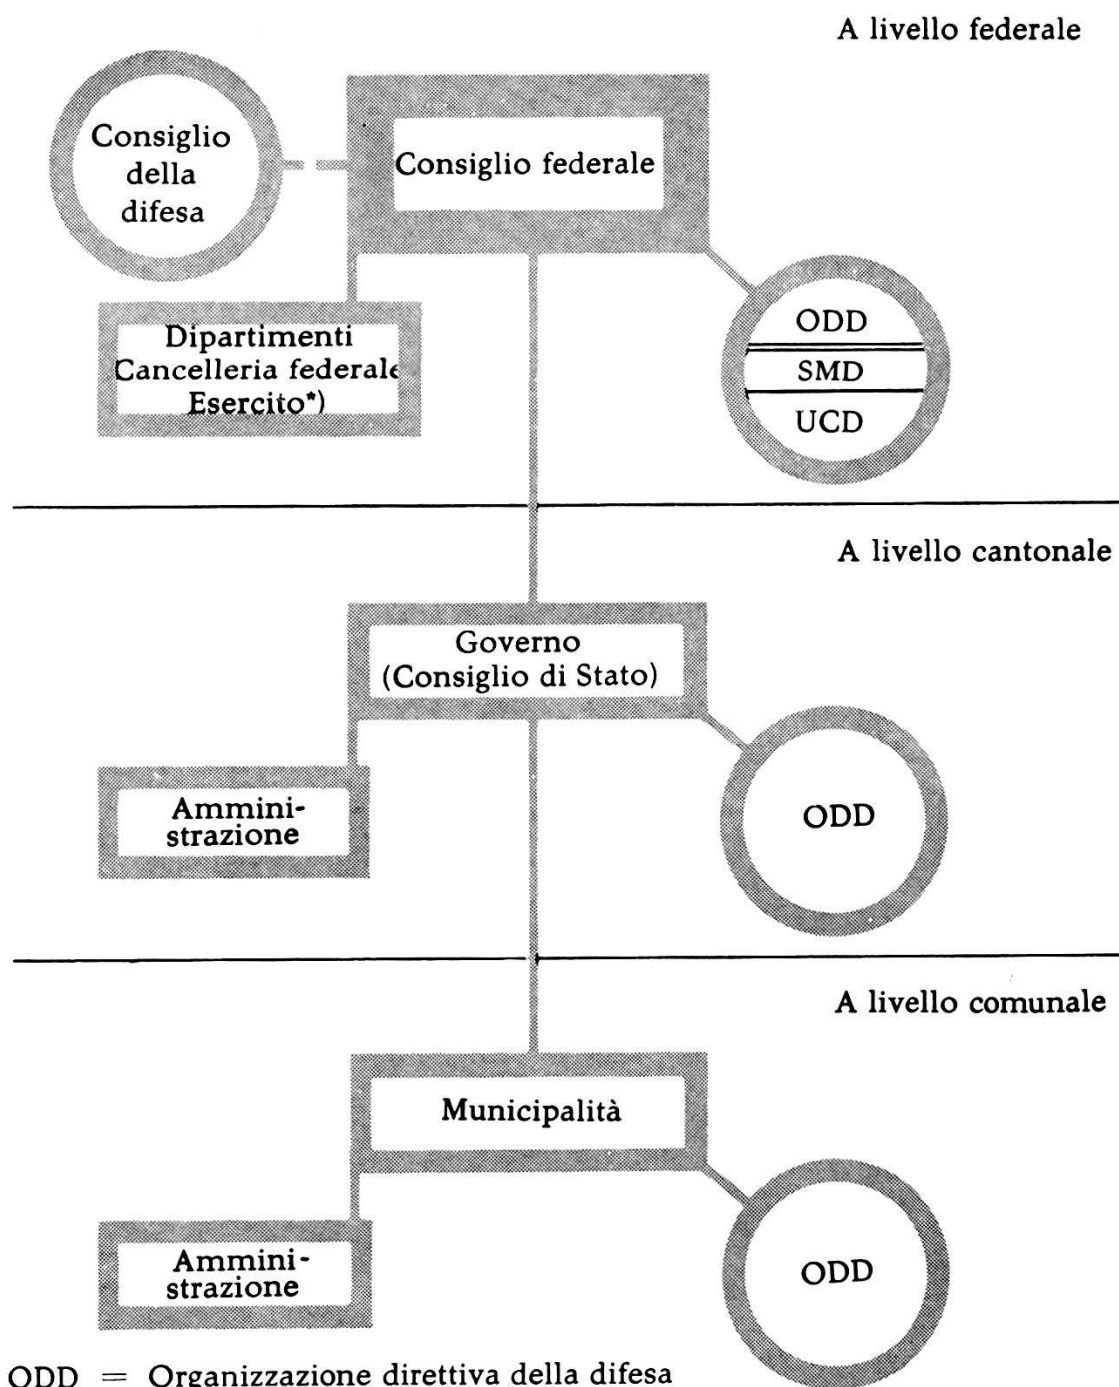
A livello federale

Consiglio della difesa

Consiglio federale

Dipartimenti
Cancelleria federale
Esercito*)

ODD
SMD
UCD

A livello cantonale

Governo
(Consiglio di Stato)

Amministrazione

ODD

A livello comunale

Municipalità

Amministrazione

ODD

ODD = Organizzazione direttiva della difesa